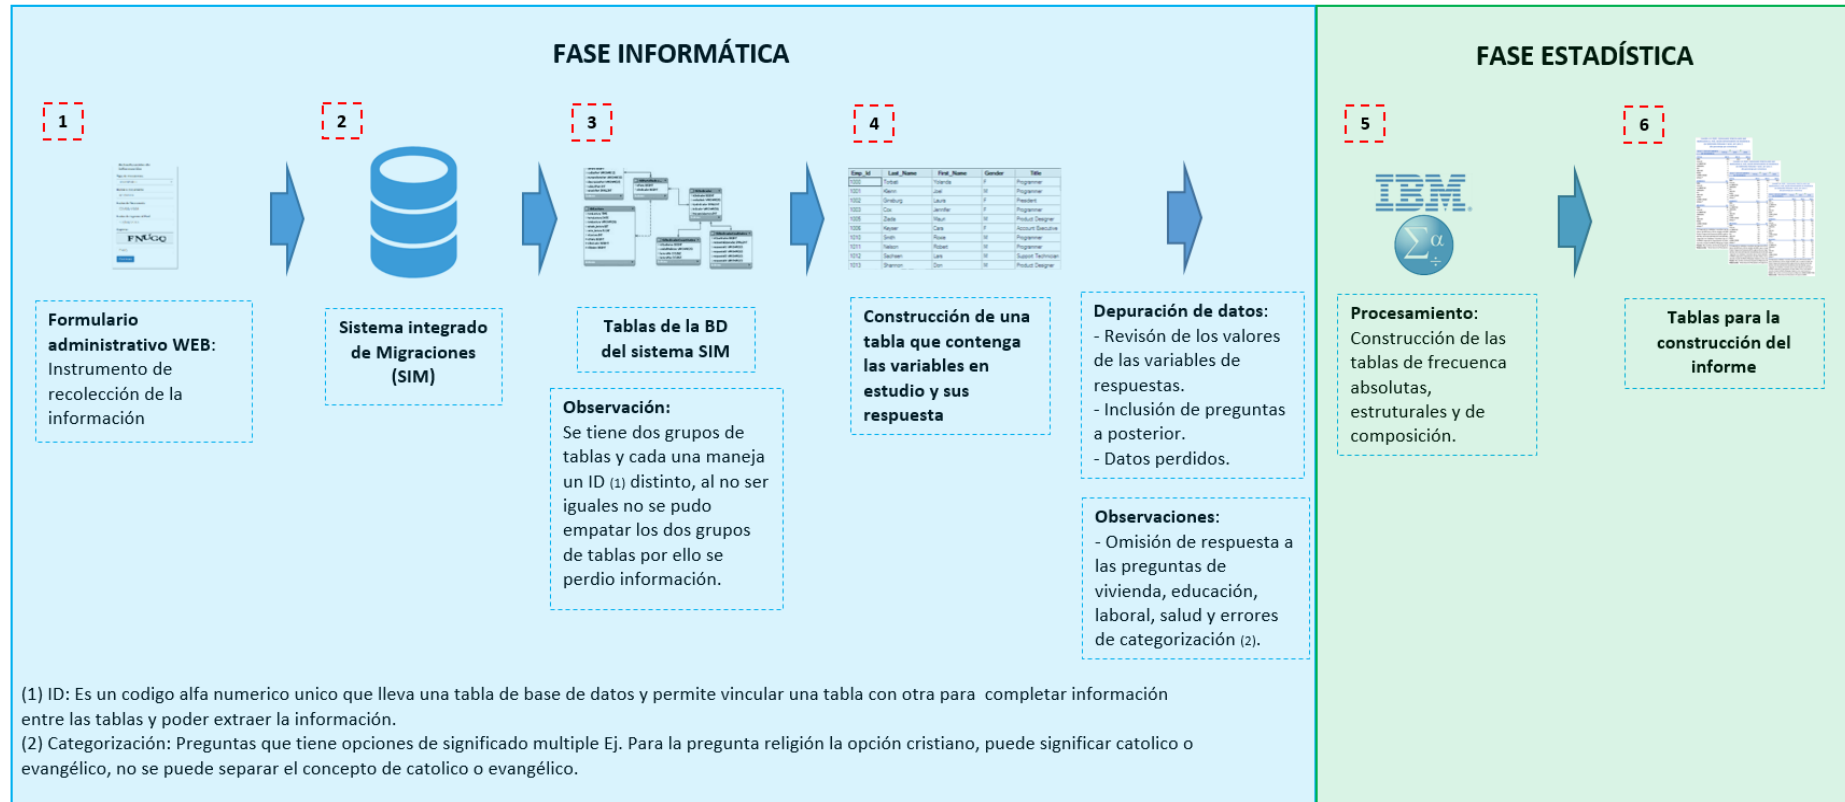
FASE INFORMÁTICA

1

Formulario administrativo WEB: Instrumento de recolección de la información

2

Sistema integrado de Migraciones (SIM)

3

Tablas de la BD del sistema SIM

Observación: Se tiene dos grupos de tablas y cada una maneja un ID (1) distinto, al no ser iguales no se pudo empatar los dos grupos de tablas por ello se perdio información.

4

Construcción de una tabla que contenga las variables en estudio y sus respuesta

Depuración de datos:
- Revisón de los valores de las variables de respuestas.
- Inclusión de preguntas a posterior.
- Datos perdidos.

Observaciones:
- Omisión de respuesta a las preguntas de vivienda, educación, laboral, salud y errores de categorización (2).

FASE ESTADÍSTICA

5

IBM

Procesamiento: Construcción de las tablas de frecuenca absolutas, estruturales y de composición.

6

Tablas para la construcción del informe

(1) ID: Es un codigo alfa numerico unico que lleva una tabla de base de datos y permite vincular una tabla con otra para completar información entre las tablas y poder extraer la información.
(2) Categorización: Preguntas que tiene opciones de significado multiple Ej. Para la pregunta religión la opción cristiano, puede significar catolico o evangélico, no se puede separar el concepto de catolico o evangélico.